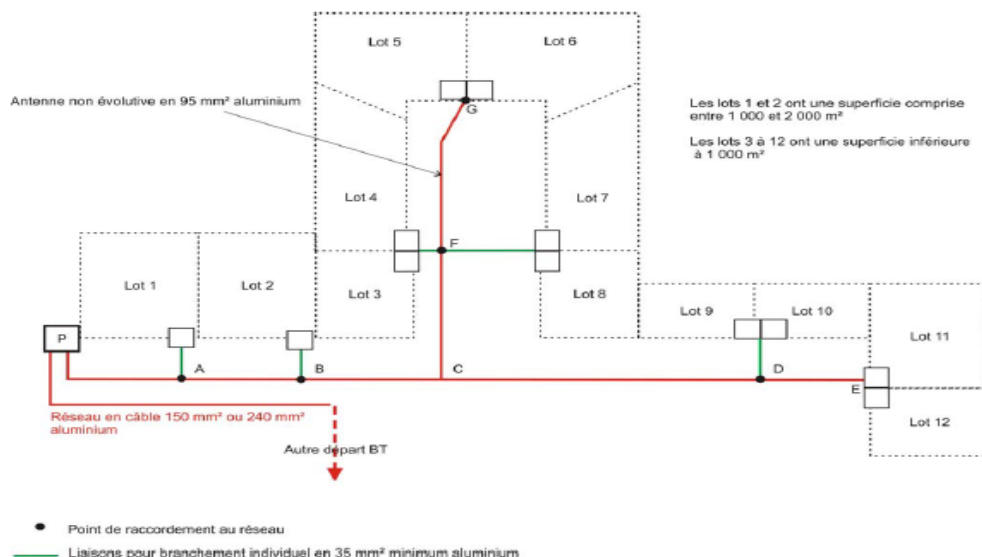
Lot 5

Lot 6

Antenne non évolutive en 95 mm² aluminium

G

Les lots 1 et 2 ont une superficie comprise entre 1 000 et 2 000 m²

Les lots 3 à 12 ont une superficie inférieure à 1 000 m²

Lot 4

Lot 7

F

Lot 1

Lot 2

Lot 3

Lot 8

Lot 9

Lot 10

Lot 11

P

A

B

C

D

E

Lot 12

Réseau en câble 150 mm² ou 240 mm² aluminium

Autre départ BT

Point de raccordement au réseau

Liaisons pour branchement individuel en 35 mm² minimum aluminium